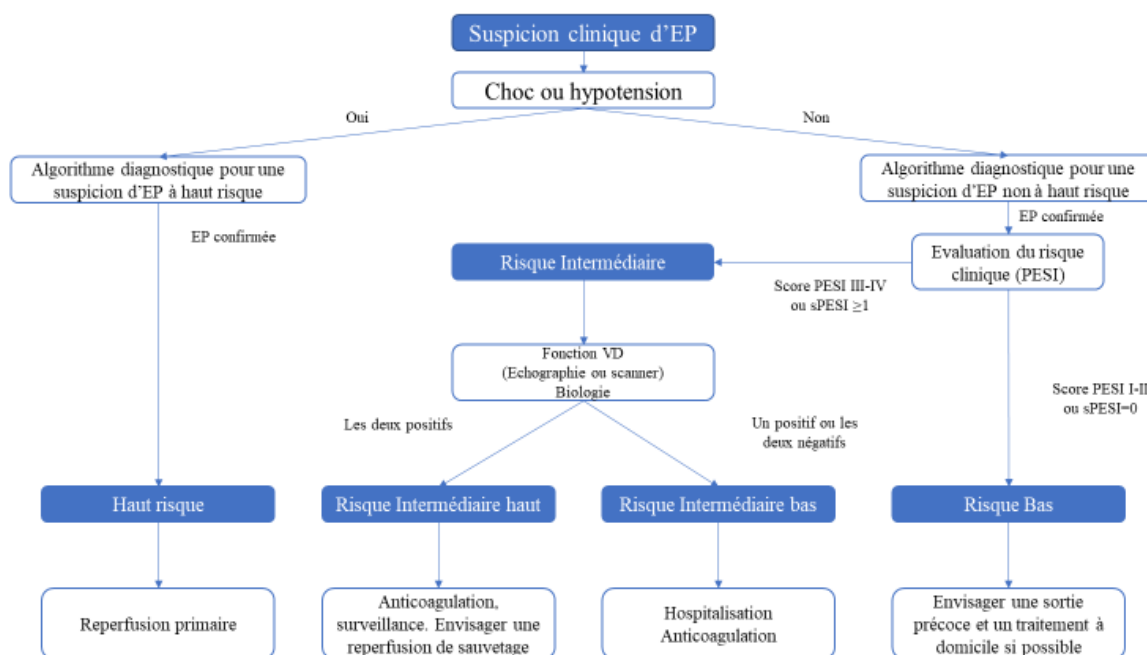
Suspicion clinique d'EP

Choc ou hypotension

Oui

Non

Algorithme diagnostique pour une suspicion d'EP à haut risque

Algorithme diagnostique pour une suspicion d'EP non à haut risque

EP confirmée

EP confirmée

Risque Intermédiaire

Evaluation du risque clinique (PESI)

Score PESI III-IV ou sPESI $\geq 1$

Fonction VD (Echographie ou scanner) Biologie

Score PESI I-II ou sPESI=0

Les deux positifs

Un positif ou les deux négatifs

Haut risque

Risque Intermédiaire haut

Risque Intermédiaire bas

Risque Bas

Reperfusion primaire

Anticoagulation, surveillance. Envisager une reperfusion de sauvetage

Hospitalisation Anticoagulation

Envisager une sortie précoce et un traitement à domicile si possible